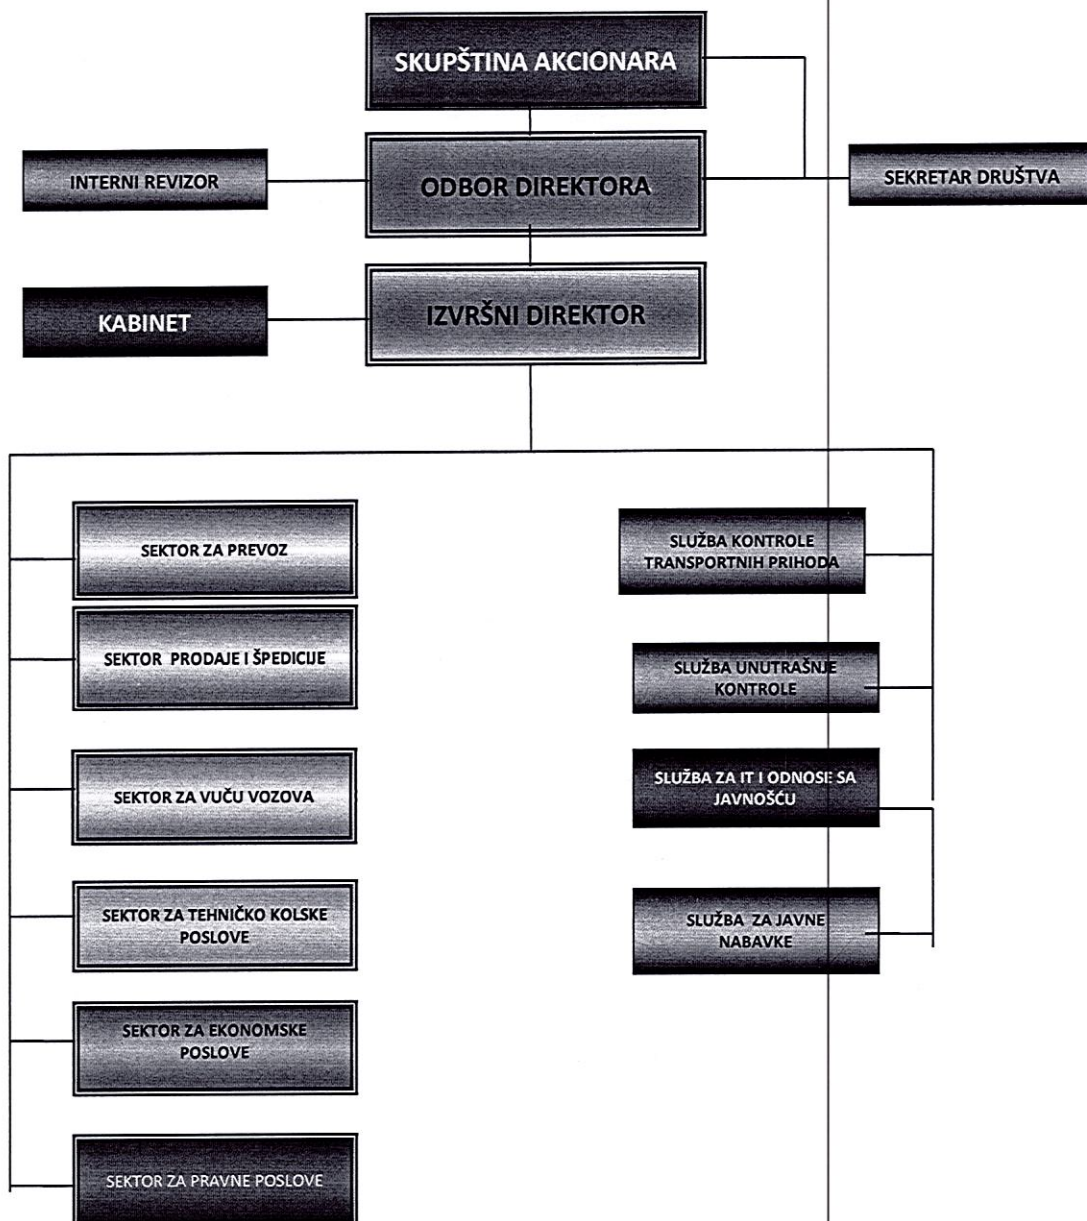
SKUPŠTINA AKCIONARA

INTERNI REVIZOR

ODBOR DIREKTORA

SEKRETAR DRUŠTVA

KABINET

IZVRŠNI DIREKTOR

SEKTOR ZA PREVOZ

SEKTOR PRODAJE I ŠPEDICIJE

SEKTOR ZA VUČU VOZOVA

SEKTOR ZA TEHNIČKO KOLSKE POSLOVE

SEKTOR ZA EKONOMSKE POSLOVE

SEKTOR ZA PRAVNE POSLOVE

SLUŽBA KONTROLE TRANSPORTNIH PRIHODA

SLUŽBA UNUTRAŠNJE KONTROLE

SLUŽBA ZA IT I ODNOSE SA JAVNOŠĆU

SLUŽBA ZA JAVNE NABAVKE